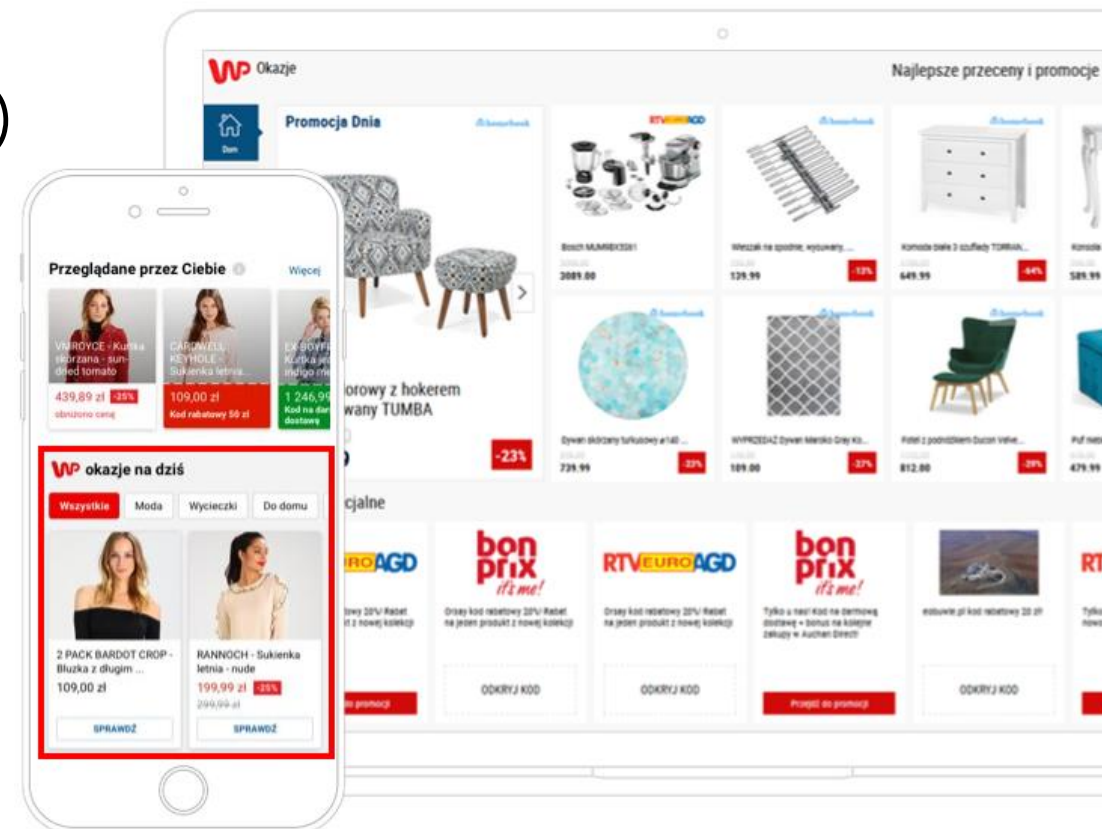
WP Okazje

Najlepsze przeceny i promocje

Dom

Promocja Dnia

orowy z hokerem
wany TUMBA

-23%

Bosch MUM9BX5S61
3089.00

Wieszak na spodnie, wysuwany, ...
139.99
-13%

Komoda biała 3 szuflady TORRAN...
649.99
-64%

589.99

Dywan okrągły turkusowy ø140 ...
739.99
-23%

WYPRZEDAŻ Dywan Marokko Grey Ko...
109.00
-37%

Fotel z podnóżkiem Ducon Velve...
812.00
-29%

479.99

cjalne

RTV EURO AGD
Drsey kod rabatowy 20% Rabat na jeden produkt z nowej kolekcji

bon prix it's me!
Drsey kod rabatowy 20% Rabat na jeden produkt z nowej kolekcji
ODKRYJ KOD

RTV EURO AGD
Drsey kod rabatowy 20% Rabat na jeden produkt z nowej kolekcji
ODKRYJ KOD

bon prix it's me!
Tylko u nas! Kod na darmową dostawę + bonus na kolejne zakupy w Auchan Direct
Przejdź do promocji

esbuwie.pl kod rabatowy 20 zł
ODKRYJ KOD

Przeglądane przez Ciebie
Więcej

VMROYCE - Kurtka skórzana - sun-dried tomato
439,89 zł -25%
obniżono cenę

CARDWELL KEYHOLE - Sukienka letnia
109,00 zł
Kod rabatowy 50 zł

EX-BOYFR Kurtka jea indigo me
1 246,99
Kod na dar dostawę

WP okazje na dziś

Wszystkie
Moda
Wycieczki
Do domu

2 PACK BARDOT CROP - Bluzka z długim ...
109,00 zł
SPRAWDŹ

RANNOCH - Sukienka letnia - nude
199,99 zł -25%
299,99 zł
SPRAWDŹ